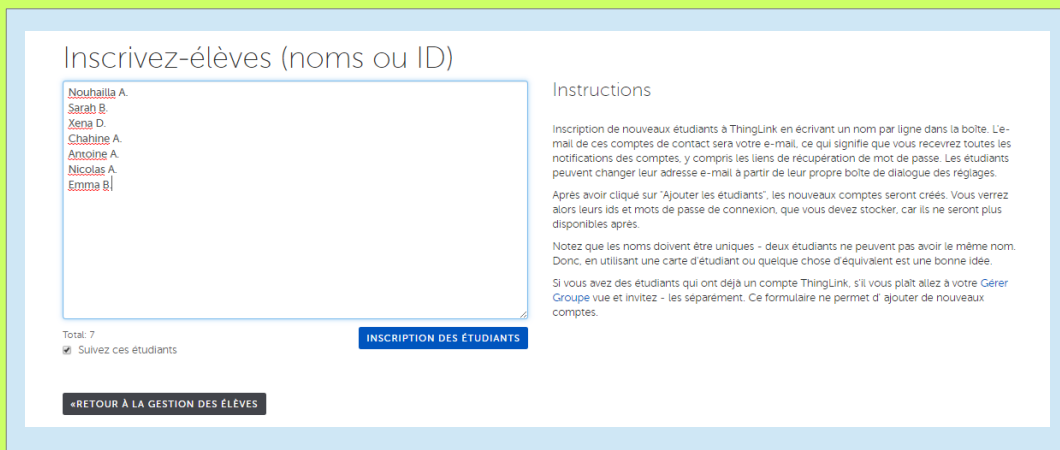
Inscrivez-élèves (noms ou ID)

Nouhailla A.
Sarah B.
Xena D.
Chahine A.
Antoine A.
Nicolas A.
Emma B.

Total: 7

Suivez ces étudiants

INSCRIPTION DES ÉTUDIANTS

Instructions

Inscription de nouveaux étudiants à ThingLink en écrivant un nom par ligne dans la boîte. L'e-mail de ces comptes de contact sera votre e-mail, ce qui signifie que vous recevrez toutes les notifications des comptes, y compris les liens de récupération de mot de passe. Les étudiants peuvent changer leur adresse e-mail à partir de leur propre boîte de dialogue des réglages.

Après avoir cliqué sur "Ajouter les étudiants", les nouveaux comptes seront créés. Vous verrez alors leurs ids et mots de passe de connexion, que vous devez stocker, car ils ne seront plus disponibles après.

Notez que les noms doivent être uniques - deux étudiants ne peuvent pas avoir le même nom. Donc, en utilisant une carte d'étudiant ou quelque chose d'équivalent est une bonne idée.

Si vous avez des étudiants qui ont déjà un compte ThingLink, s'il vous plaît allez à votre Gérer Groupe vue et invitez - les séparément. Ce formulaire ne permet d' ajouter de nouveaux comptes.

«RETOUR À LA GESTION DES ÉLÈVES